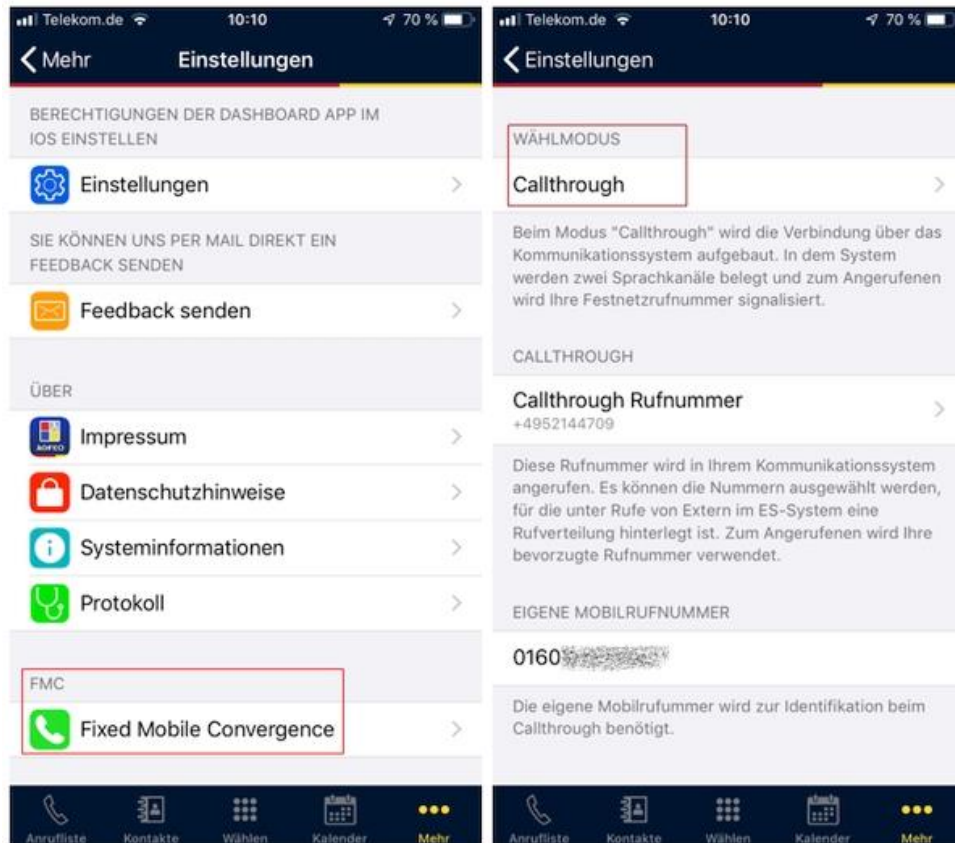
Telekom.de 10:10 70 %

Mehr Einstellungen

BERECHTIGUNGEN DER DASHBOARD APP IM IOS EINSTELLEN

Einstellungen

SIE KÖNNEN UNS PER MAIL DIREKT EIN FEEDBACK SENDEN

Feedback senden

ÜBER

AGFEO

Impressum

Datenschutzhinweise

Systeminformationen

Protokoll

FMC

Fixed Mobile Convergence

Anrufliste Kontakte Wählen Kalender Mehr

Telekom.de 10:10 70 %

Einstellungen

WÄHLMODUS

Callthrough

Beim Modus "Callthrough" wird die Verbindung über das Kommunikationssystem aufgebaut. In dem System werden zwei Sprachkanäle belegt und zum Angerufenen wird Ihre Festnetzrufnummer signalisiert.

CALLTHROUGH

Callthrough Rufnummer
+4952144709

Diese Rufnummer wird in Ihrem Kommunikationssystem angerufen. Es können die Nummern ausgewählt werden, für die unter Rufe von Extern im ES-System eine Rufverteilung hinterlegt ist. Zum Angerufenen wird Ihre bevorzugte Rufnummer verwendet.

EIGENE MOBILRUFNUMMER

0160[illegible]

Die eigene Mobilrufummer wird zur Identifikation beim Callthrough benötigt.

Anrufliste Kontakte Wählen Kalender Mehr